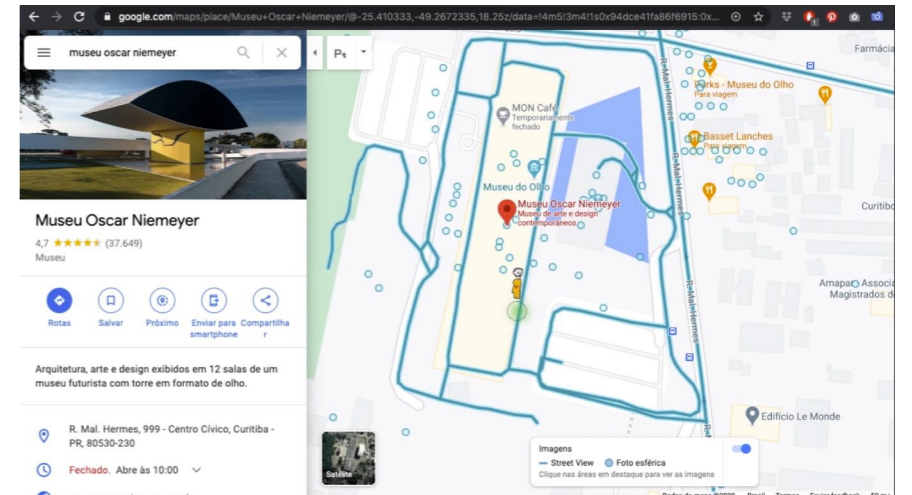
google.com/maps/place/Museu+Oscar+Niemeyer/@-25.410333,-49.2672335,18.25z/data=!4m5!3m4!1s0x94dce41fa86f6915:0x...

museu oscar niemeyer

Pt

Museu Oscar Niemeyer
4,7 ★★★★★ (37.649)
Museu

Rotas
Salvar
Próximo
Enviar para smartphone
Compartilhar

Arquitetura, arte e design exibidos em 12 salas de um museu futurista com torre em formato de olho.

R. Mal. Hermes, 999 - Centro Cívico, Curitiba - PR, 80530-230

Fechado. Abre às 10:00

MON Café
Temporariamente fechado

Museu do Olho

Museu Oscar Niemeyer
Museu de arte e design contemporâneos

Parks - Museu do Olho
Para viagem

Basset Lanches
Para viagem

Farmácia

Curitiba

Amapar - Associa
Magistrados do

Edifício Le Monde

R. Mal. Hermes
R. Mal. Hermes
R. Mal. Hermes

Satélite

Imagens
Street View
Foto esférica
Clique nas áreas em destaque para ver as imagens

Dados do mapa ©2020 Brasil Termos Enviar feedback 50 m